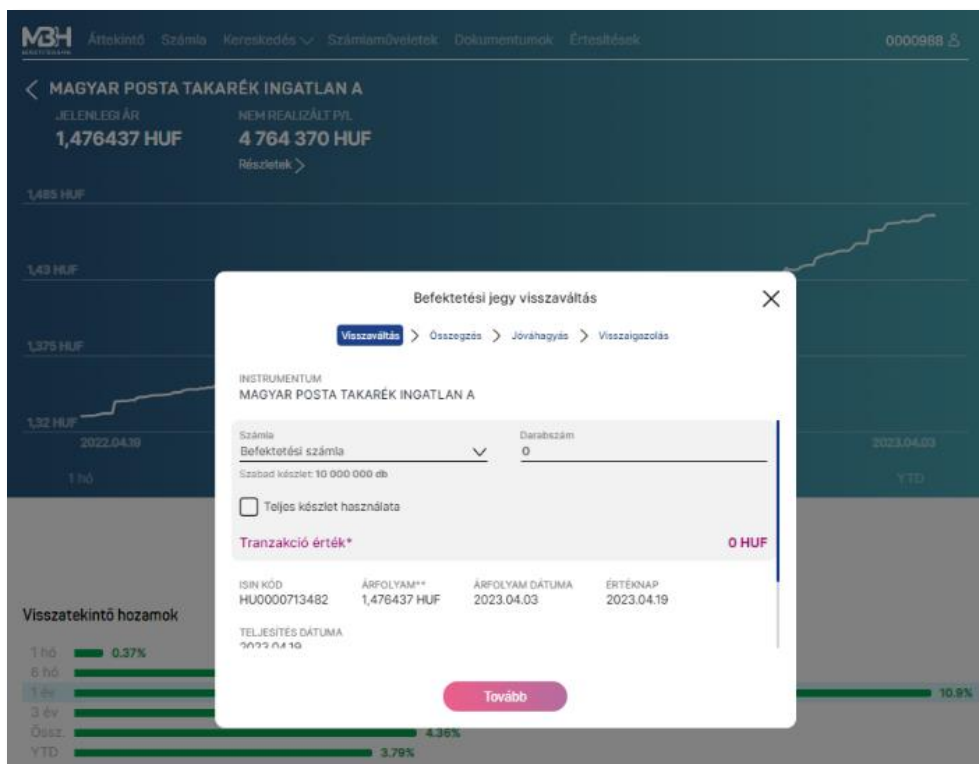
MBH Áttekintő Számla Kereskedés Számlaműveletek Dokumentumok Értesítések 0000988

MAGYAR POSTA TAKARÉK INGATLAN A

JELENLEGI ÁR
1,476437 HUF

NEM REALIZÁLT P/L
4 764 370 HUF
Részletek

1,485 HUF
1,43 HUF
1,375 HUF
1,32 HUF
2022.04.19
2023.04.03
1 hó
YTD

Befektetési jegy visszaváltás

Visszaváltás > Összegzés > Jóváhagyás > Visszaigazolás

INSTRUMENTUM
MAGYAR POSTA TAKARÉK INGATLAN A

Számla
Befektetési számla

Darabszám
0

Szabad készlet: 10 000 000 db

Teljes készlet használata

Tranzakció érték*
0 HUF

| ISIN KÓD | ÁRFOLYAM** | ÁRFOLYAM DÁTUMA | ÉRTÉKNAP |
|---|---|---|---|
| HU0000713482 | 1,476437 HUF | 2023.04.03 | 2023.04.19 |

TELJESÍTÉS DÁTUMA
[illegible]

Tovább

Visszatekintő hozamok
1 hó 0.37%
6 hó
1 év 10.9%
3 év
Össz. 4.36%
YTD 3.79%